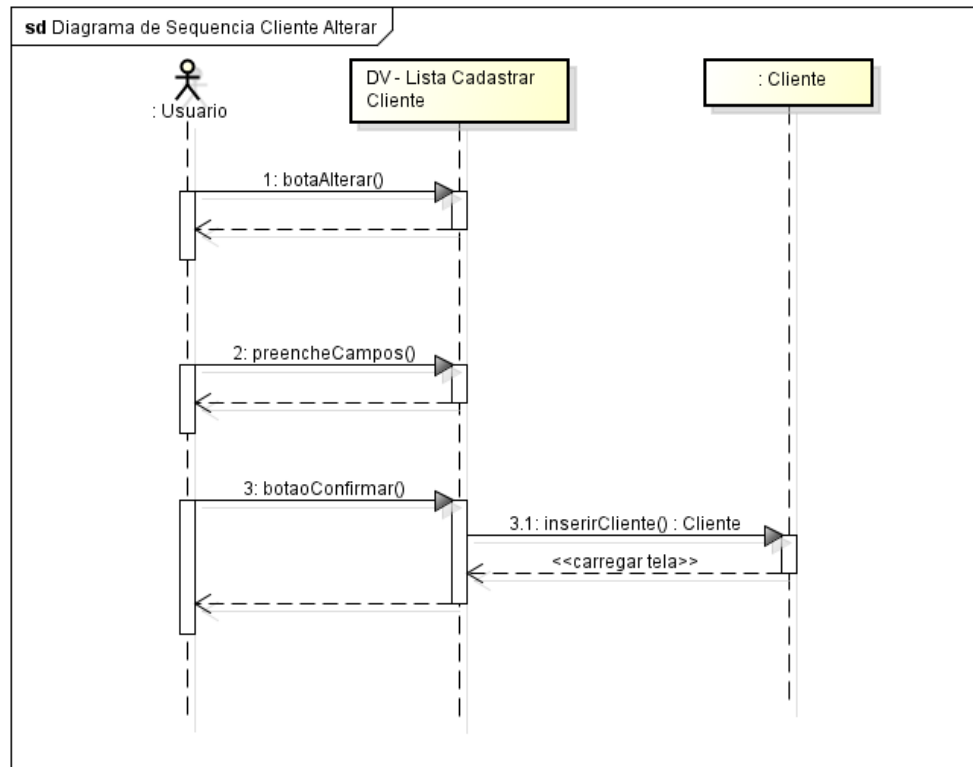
sd Diagrama de Sequencia Cliente Alterar

: Usuario

DV - Lista Cadastrar Cliente

: Cliente

1: botaAlterar()

2: preencheCampos()

3: botaoConfirmar()

3.1: inserirCliente() : Cliente

<<carregar tela>>